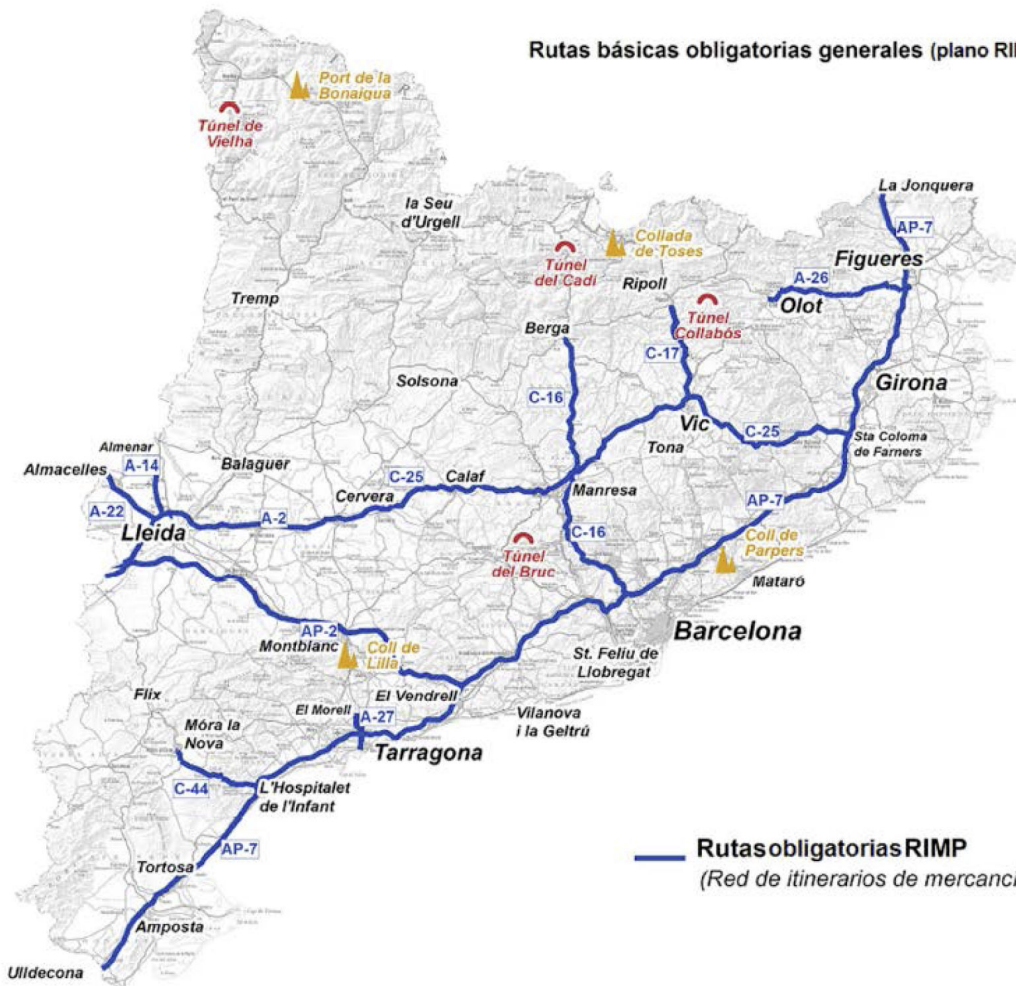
Rutas básicas obligatorias generales (plano RI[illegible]

Port de la Bonaigua
Túnel de Vielha
la Seu d'Urgell
Túnel del Cadí
Collada de Toses
La Jonquera
AP-7
Figueres
A-26
Olot
Ripoll
Tremp
Berga
Túnel Collabós
C-17
Solsona
C-16
Girona
Vic
C-25
Sta Coloma de Farners
Almenar
A-14
Almacelles
Balaguer
Tona
C-25
Calaf
Cervera
Manresa
AP-7
A-22
A-2
Lleida
C-16
Túnel del Bruc
Coll de Parpers
Mataró
AP-2
Coll de Lillà
Montblanc
Barcelona
St. Feliu de Llobregat
Flix
El Vendrell
El Morell
A-27
Vilanova i la Geltrú
Móra la Nova
Tarragona
C-44
L'Hospitalet de l'Infant
AP-7
Tortosa
Amposta
Ulldecona

Rutas obligatorias RIMP
(Red de itinerarios de mercanc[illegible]